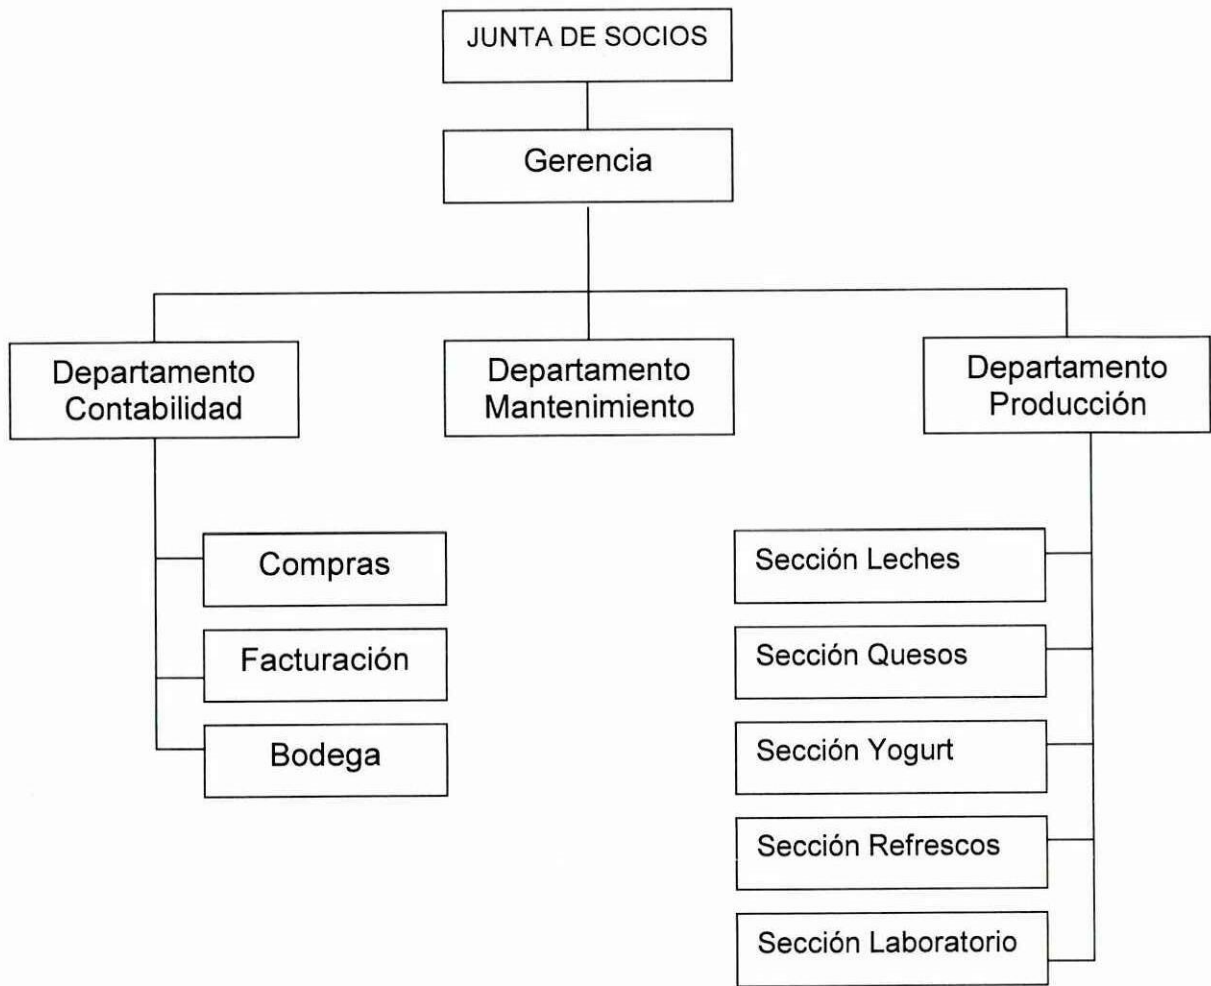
JUNTA DE SOCIOS

Gerencia

Departamento Contabilidad

Departamento Mantenimiento

Departamento Producción

Compras

Facturación

Bodega

Sección Leches

Sección Quesos

Sección Yogurt

Sección Refrescos

Sección Laboratorio